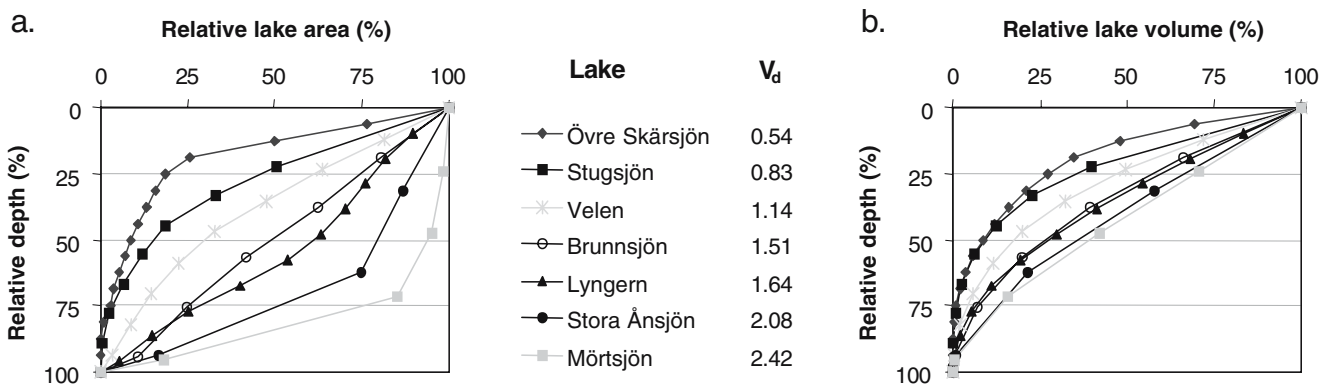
a.
Relative lake area (%)
0 25 50 75 100
0 25 50 75 100
Relative depth (%)

| Lake | $V_d$ |
|---|---|
| Övre Skärsjön | 0.54 |
| Stugsjön | 0.83 |
| Velen | 1.14 |
| Brunnsjön | 1.51 |
| Lyngern | 1.64 |
| Stora Ånsjön | 2.08 |
| Mörtsjön | 2.42 |

b.
Relative lake volume (%)
0 25 50 75 100
0 25 50 75 100
Relative depth (%)